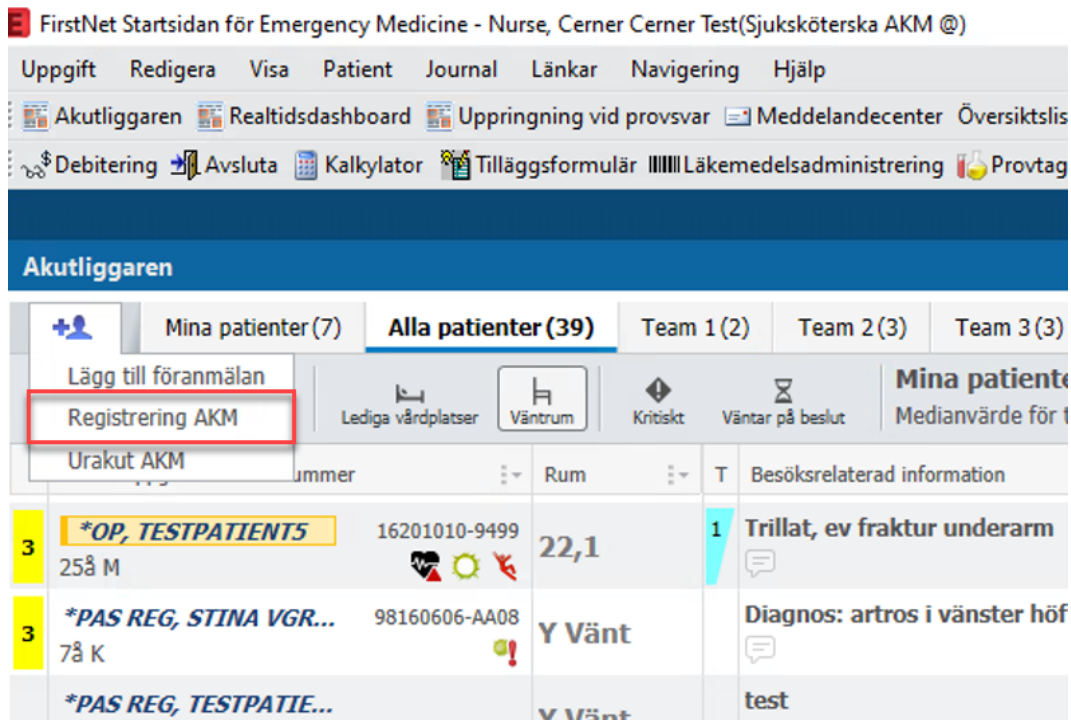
FirstNet Startsidan för Emergency Medicine - Nurse, Cerner Cerner Test(Sjuksköterska AKM @)

Uppgift Redigera Visa Patient Journal Länkar Navigering Hjälp

Akutliggaren Realtidsdashboard Uppringning vid provsvar Meddelandecenter Översiktslis

Debitering Avsluta Kalkylator Tilläggsformulär Läkemedelsadministrering Provtag

Akutliggaren

Mina patienter (7) Alla patienter (39) Team 1 (2) Team 2 (3) Team 3 (3)

Lägg till föranmälan
Registrering AKM
Urakut AKM

Lediga vårdplatser Väntrum Kritiskt Väntar på beslut

Mina patiente
Medianvärde för t

ummer Rum T Besöksrelaterad information

| | | | | |
|---|---|---|---|---|
| 3 | *OP, TESTPATIENT5 16201010-9499 25å M | 22,1 | 1 | Trillat, ev fraktur underarm |
| 3 | *PAS REG, STINA VGR... 98160606-AA08 7å K | Y Vänt | | Diagnos: artros i vänster höf |
| | *PAS REG, TESTPATIE... | Y Vänt | | test |